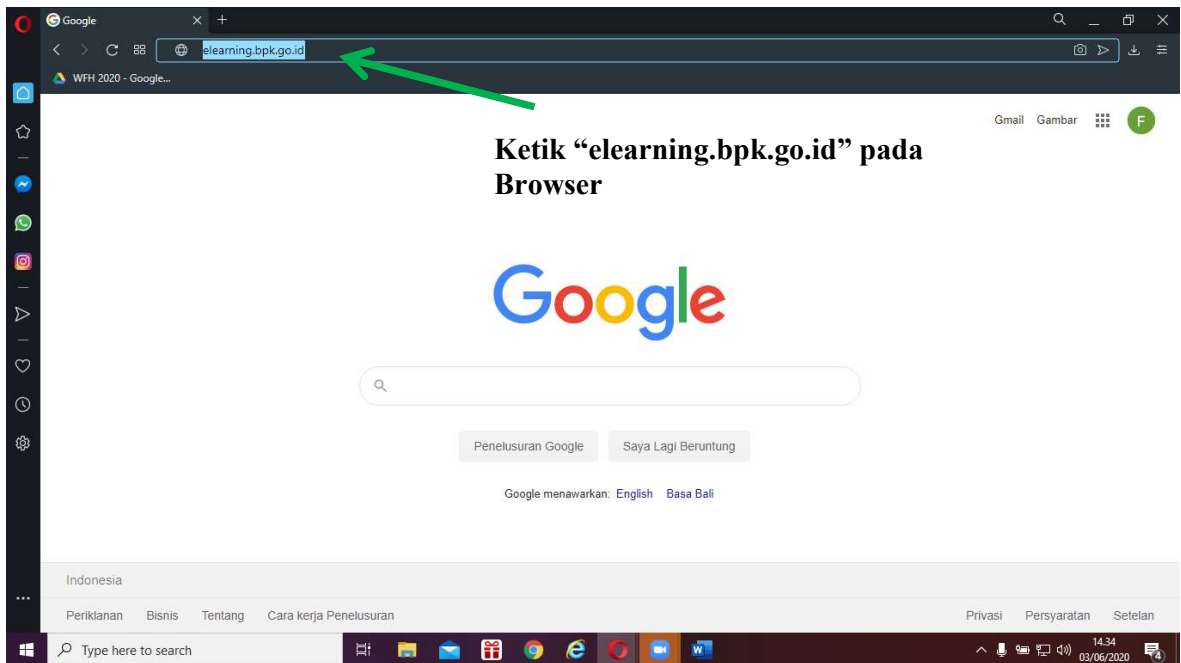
Google

elearning.bpk.go.id

WFH 2020 - Google...

Gmail Gambar F

Ketik “elearning.bpk.go.id” pada Browser

Google

Penelusuran Google Saya Lagi Beruntung

Google menawarkan: English Basa Bali

Indonesia

Periklanan Bisnis Tentang Cara kerja Penelusuran

Privasi Persyaratan Setelan

Type here to search

14.34
03/06/2020